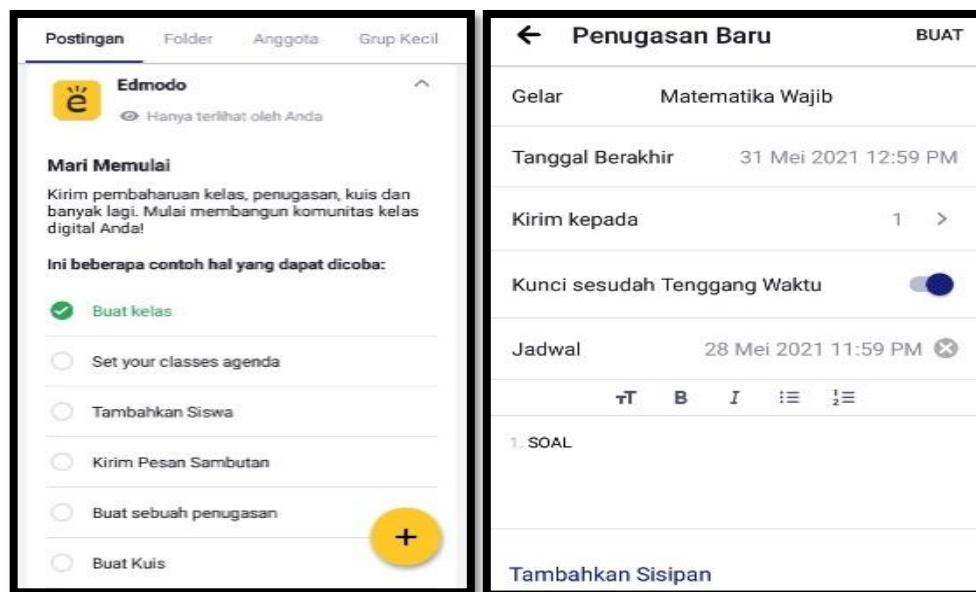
Postingan Folder Anggota Grup Kecil

Edmodo

Hanya terlihat oleh Anda

Mari Memulai

Kirim pembaharuan kelas, penugasan, kuis dan banyak lagi. Mulai membangun komunitas kelas digital Anda!

Ini beberapa contoh hal yang dapat dicoba:

Buat kelas

Set your classes agenda

Tambahkan Siswa

Kirim Pesan Sambutan

Buat sebuah penugasan

Buat Kuis

+

← Penugasan Baru BUAT

Gelar Matematika Wajib

Tanggal Berakhir 31 Mei 2021 12:59 PM

Kirim kepada 1 >

Kunci sesudah Tenggang Waktu

Jadwal 28 Mei 2021 11:59 PM

TT B I

1. SOAL

Tambahkan Sisipan